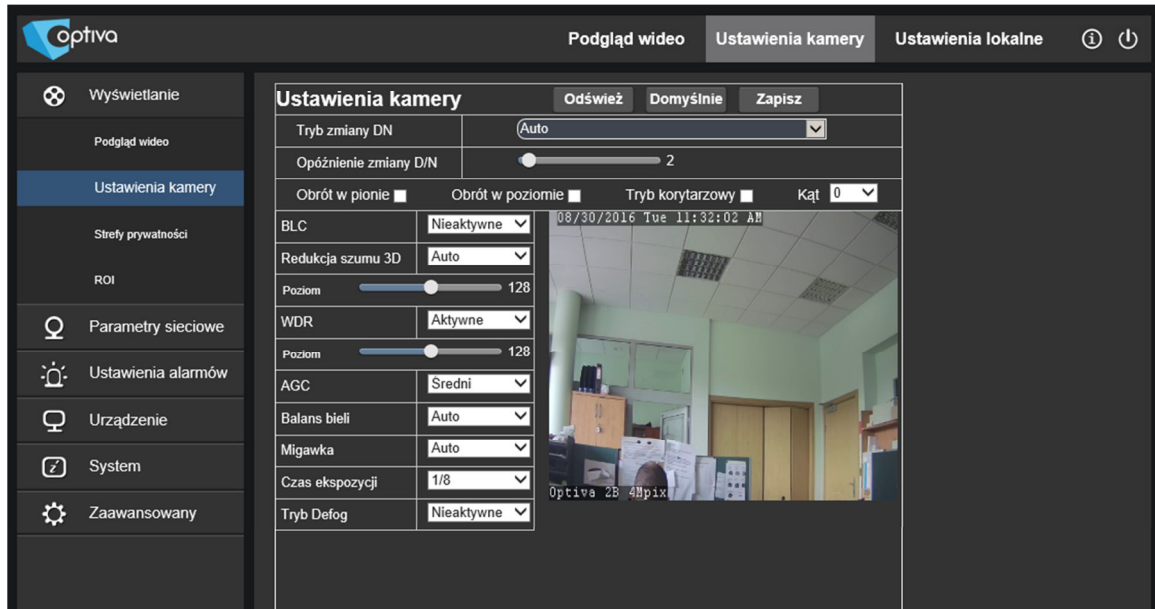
optiva

Podgląd wideo Ustawienia kamery Ustawienia lokalne

Wyświetlanie
Podgląd wideo
Ustawienia kamery
Strefy prywatności
ROI
Parametry sieciowe
Ustawienia alarmów
Urządzenie
System
Zaawansowany

Ustawienia kamery Odśwież Domyślnie Zapisz

| Tryb zmiany DN | Auto |
|---|---|
| Opóźnienie zmiany D/N | 2 |

Obrót w pionie Obrót w poziomie Tryb korytarzowy Kąt 0

| BLC | Nieaktywne |
|---|---|
| Redukcja szumu 3D | Auto |
| Poziom | 128 |
| WDR | Aktywne |
| Poziom | 128 |
| AGC | Średni |
| Balans bieli | Auto |
| Migawka | Auto |
| Czas ekspozycji | 1/8 |
| Tryb Defog | Nieaktywne |

08/30/2016 Tue 11:32:02 AM
Optiva 2B 4Mpix